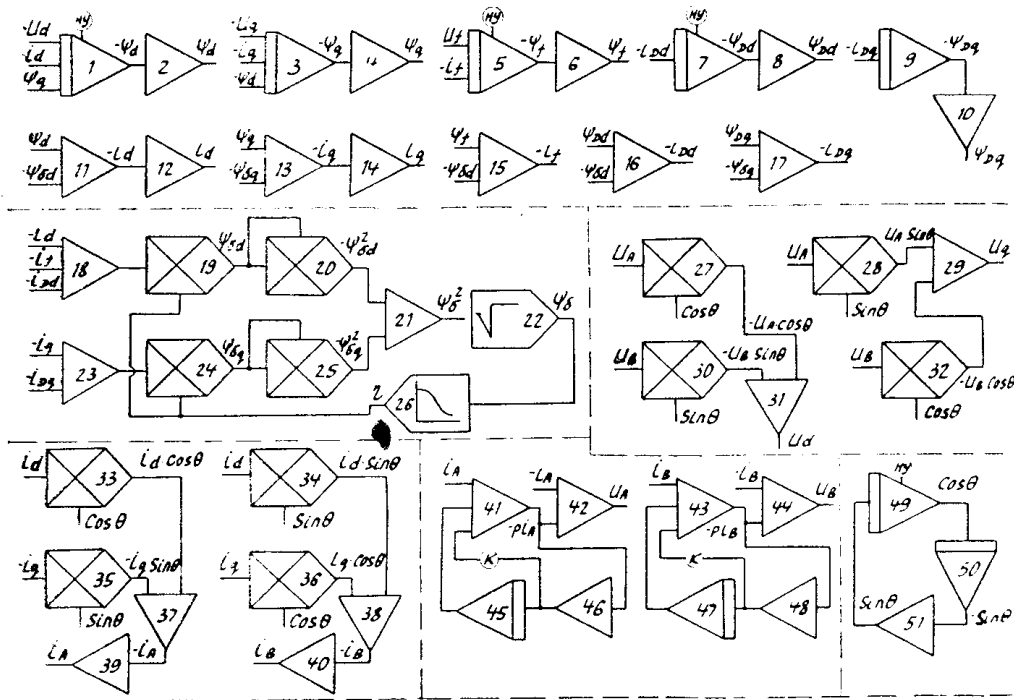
$-U_d$ $-i_d$ $\psi_q$ НУ 1 $-\psi_d$ 2 $\psi_d$

$-U_q$ $-i_q$ $-\psi_d$ 3 $-\psi_q$ 4 $\psi_q$

$U_f$ $-i_f$ НУ 5 $-\psi_f$ 6 $\psi_f$

$-i_{Dd}$ НУ 7 $-\psi_{Dd}$ 8 $\psi_{Dd}$

$-i_{Dq}$ 9 $-\psi_{Dq}$ 10 $\psi_{Dq}$

$\psi_d$ $-\psi_{\delta d}$ 11 $-i_d$ 12 $i_d$

$\psi_q$ $-\psi_{\delta q}$ 13 $-i_q$ 14 $i_q$

$\psi_f$ $-\psi_{\delta d}$ 15 $-i_f$

$\psi_{Dd}$ $-\psi_{\delta d}$ 16 $-i_{Dd}$

$\psi_{Dq}$ $-\psi_{\delta q}$ 17 $-i_{Dq}$

$-i_d$ $-i_f$ $-i_{Dd}$ 18 19 $\psi_{\delta d}$ 20 $-\psi_{\delta d}^2$ 21 $\psi_\delta^2$ 22 $\psi_\delta$

$-i_q$ $-i_{Dq}$ 23 24 $\psi_{\delta q}$ 25 $\psi_{\delta q}^2$ 2 26

$U_A$ 27 $\cos\theta$ $-U_A\cos\theta$

$U_A$ 28 $\sin\theta$ $U_A\sin\theta$ 29 $U_q$

$U_B$ 30 $\sin\theta$ $-U_B\sin\theta$ 31 $U_d$

$U_B$ 32 $\cos\theta$ $-U_B\cos\theta$

$i_d$ 33 $\cos\theta$ $i_d\cos\theta$

$-i_q$ 35 $\sin\theta$ $-i_q\sin\theta$ 37 $-i_A$ 39 $i_A$

$i_d$ 34 $\sin\theta$ $i_d\sin\theta$

$i_q$ 36 $\cos\theta$ $i_q\cos\theta$ 38 $-i_B$ 40 $i_B$

$i_A$ 41 $-pi_A$ $-i_A$ 42 $U_A$ K 45 46

$i_B$ 43 $-pi_B$ $-i_B$ 44 $U_B$ K 47 48

НУ 49 $\cos\theta$ 50 $\sin\theta$ $\sin\theta$ 51